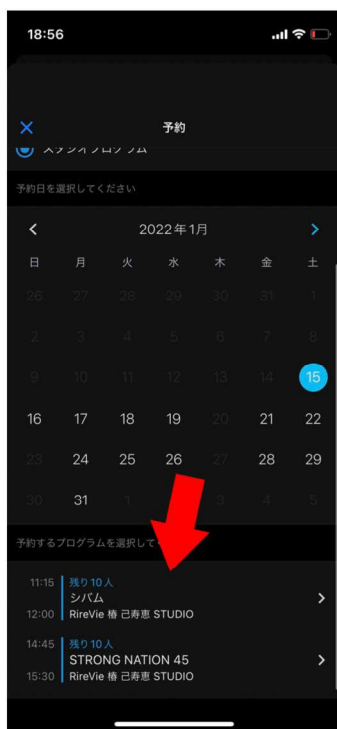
18:56

予約

スタジオプログラム

予約日を選択してください

2022年1月

| 日 | 月 | 火 | 水 | 木 | 金 | 土 |
|---|---|---|---|---|---|---|
| 26 | 27 | 28 | 29 | 30 | 31 | 1 |
| 2 | 3 | 4 | 5 | 6 | 7 | 8 |
| 9 | 10 | 11 | 12 | 13 | 14 | 15 |
| 16 | 17 | 18 | 19 | 20 | 21 | 22 |
| 23 | 24 | 25 | 26 | 27 | 28 | 29 |
| 30 | 31 | 1 | 2 | 3 | 4 | 5 |

予約するプログラムを選択して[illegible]

11:15 残り10人
シバム
12:00 RireVie 椿 己寿恵 STUDIO

14:45 残り10人
STRONG NATION 45
15:30 RireVie 椿 己寿恵 STUDIO